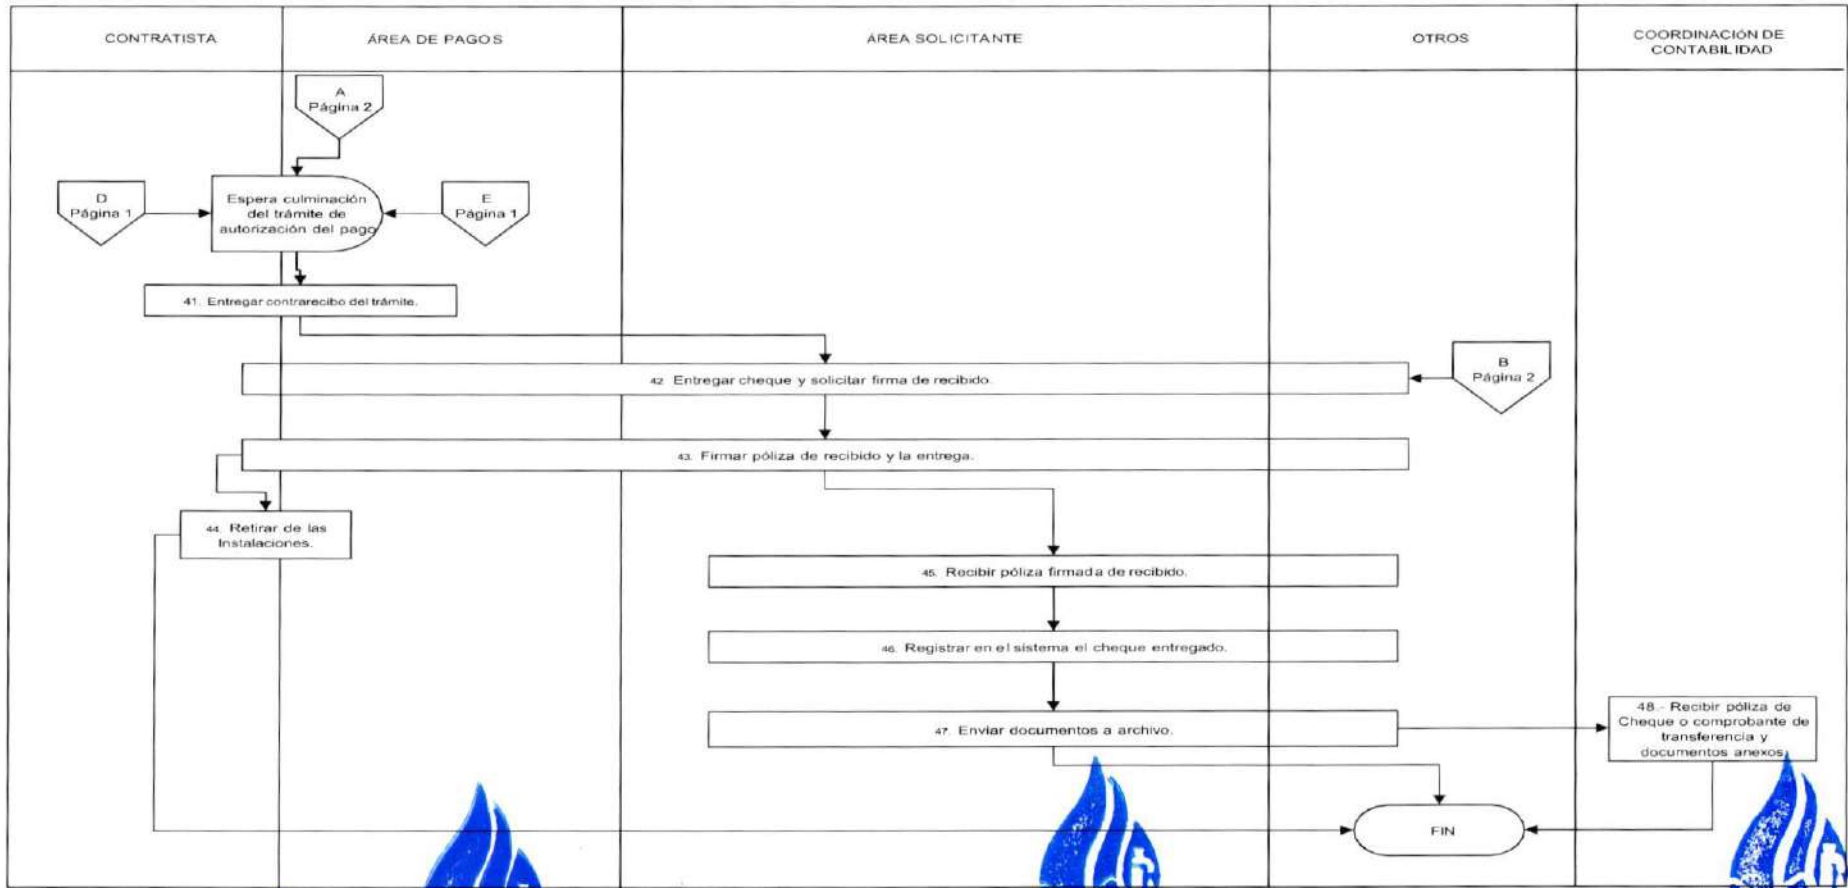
| CONTRATISTA | ÁREA DE PAGOS | ÁREA SOLICITANTE | OTROS | COORDINACIÓN DE CONTABILIDAD |
|---|---|---|---|---|

A
Página 2

D
Página 1

Espera culminación del trámite de autorización del pago

E
Página 1

41. Entregar contrarecibo del trámite.

B
Página 2

42. Entregar cheque y solicitar firma de recibido.

43. Firmar póliza de recibido y la entrega.

44. Retirar de las Instalaciones.

45. Recibir póliza firmada de recibido.

46. Registrar en el sistema el cheque entregado.

47. Enviar documentos a archivo.

48.- Recibir póliza de Cheque o comprobante de transferencia y documentos anexos.

FIN